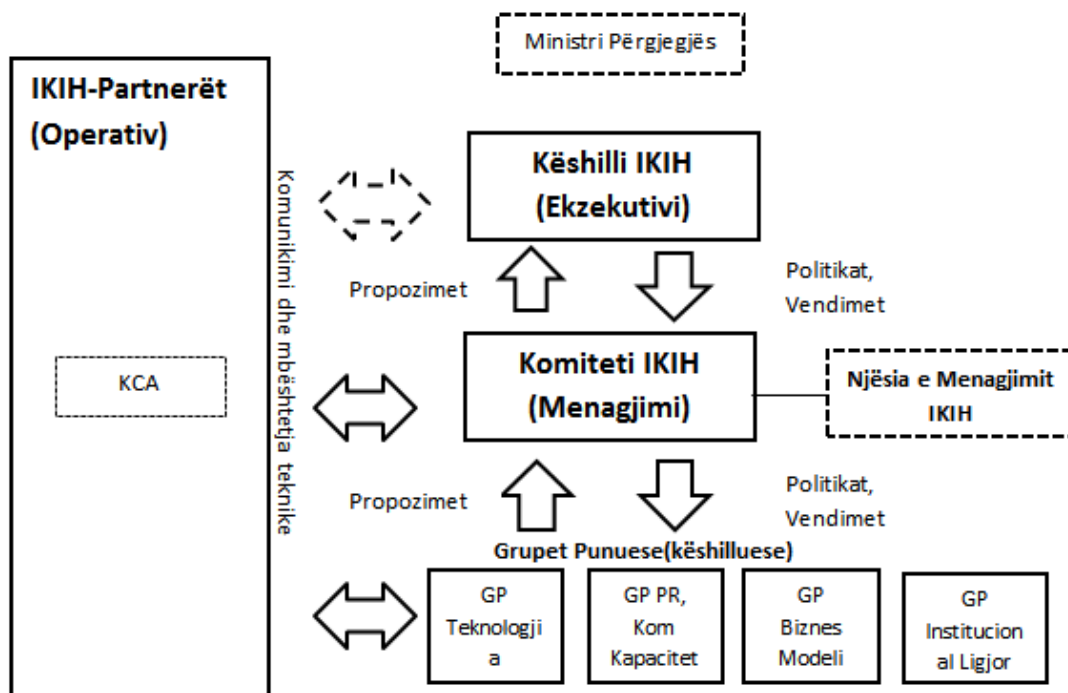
Ministri Përgjegjës

IKIH-Partnerët (Operativ)

KCA

Komunikimi dhe mbështetja teknike

Këshilli IKIH (Ekzekutivi)

Propozimet

Politikat, Vendimet

Komiteti IKIH (Menagjimi)

Njësia e Menagjimit IKIH

Propozimet

Politikat, Vendimet

Grupet Punuese(këshilluese)

GP Teknologji a

GP PR, Kom Kapacitet

GP Biznes Modeli

GP Institucion al Ligjor